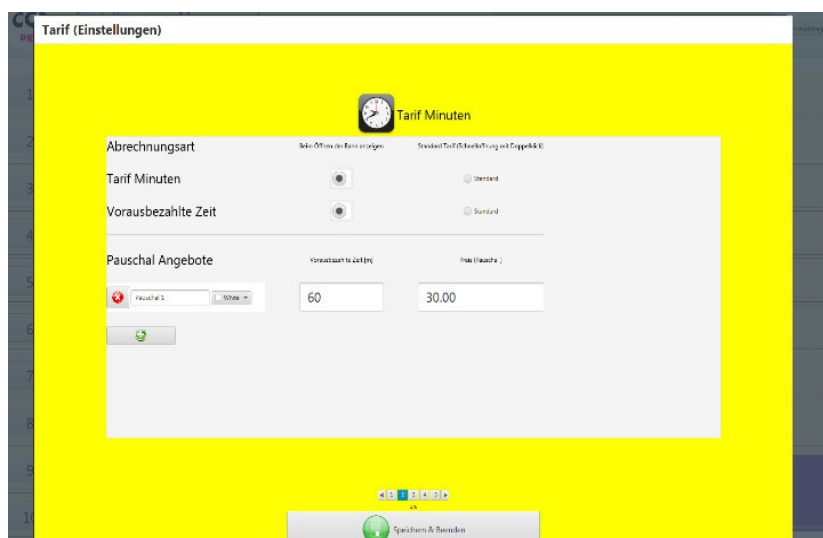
Tarif (Einstellungen)

Tarif Minuten

Abrechnungsart

Beim Öffnen der Bank anzeigen

Standard Tarif (Schnellöffnung mit Doppelklick)

Tarif Minuten

Standard

Vorausbezahlte Zeit

Standard

Pauschal Angebote

Vorausbezahlte Zeit (m)

Preis (Pauschal)

Pauschal 1

White

60

30.00

◄ 1 2 3 4 5 ►

Speichern & Beenden